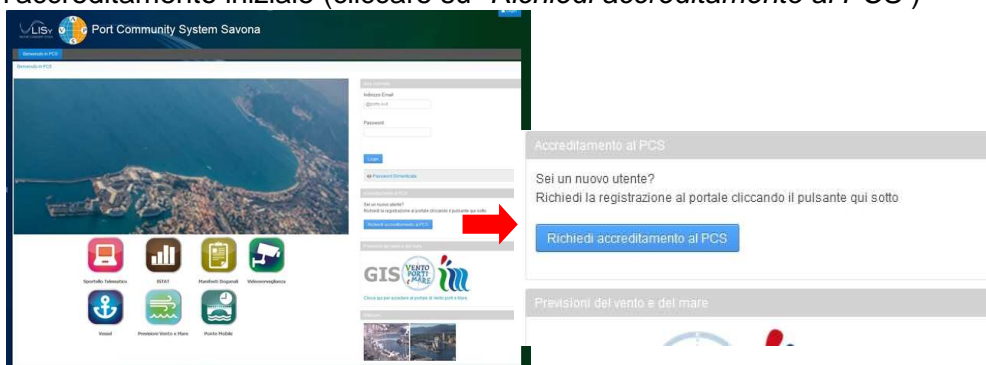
l'accreditamento iniziale (cliccare su "Richiedi accreditamento al PCS")

LISy Port Community System Savona

Benvenuto in PCS

Benvenuto in PCS

Indirizzo Email

Password

Login

Password Dimenticata

Accreditamento al PCS

Sei un nuovo utente?
Richiedi la registrazione al portale cliccando il pulsante qui sotto

Richiedi accreditamento al PCS

Previsioni del vento e del mare

GIS VENTO PORTI MARE

Sportello Telematico

ISTAT

Manifesti Doganali

Videosorveglianza

Vessel

Previsioni Vento e Mare

Ponte Mobile

Accreditamento al PCS

Sei un nuovo utente?
Richiedi la registrazione al portale cliccando il pulsante qui sotto

Richiedi accreditamento al PCS

Previsioni del vento e del mare